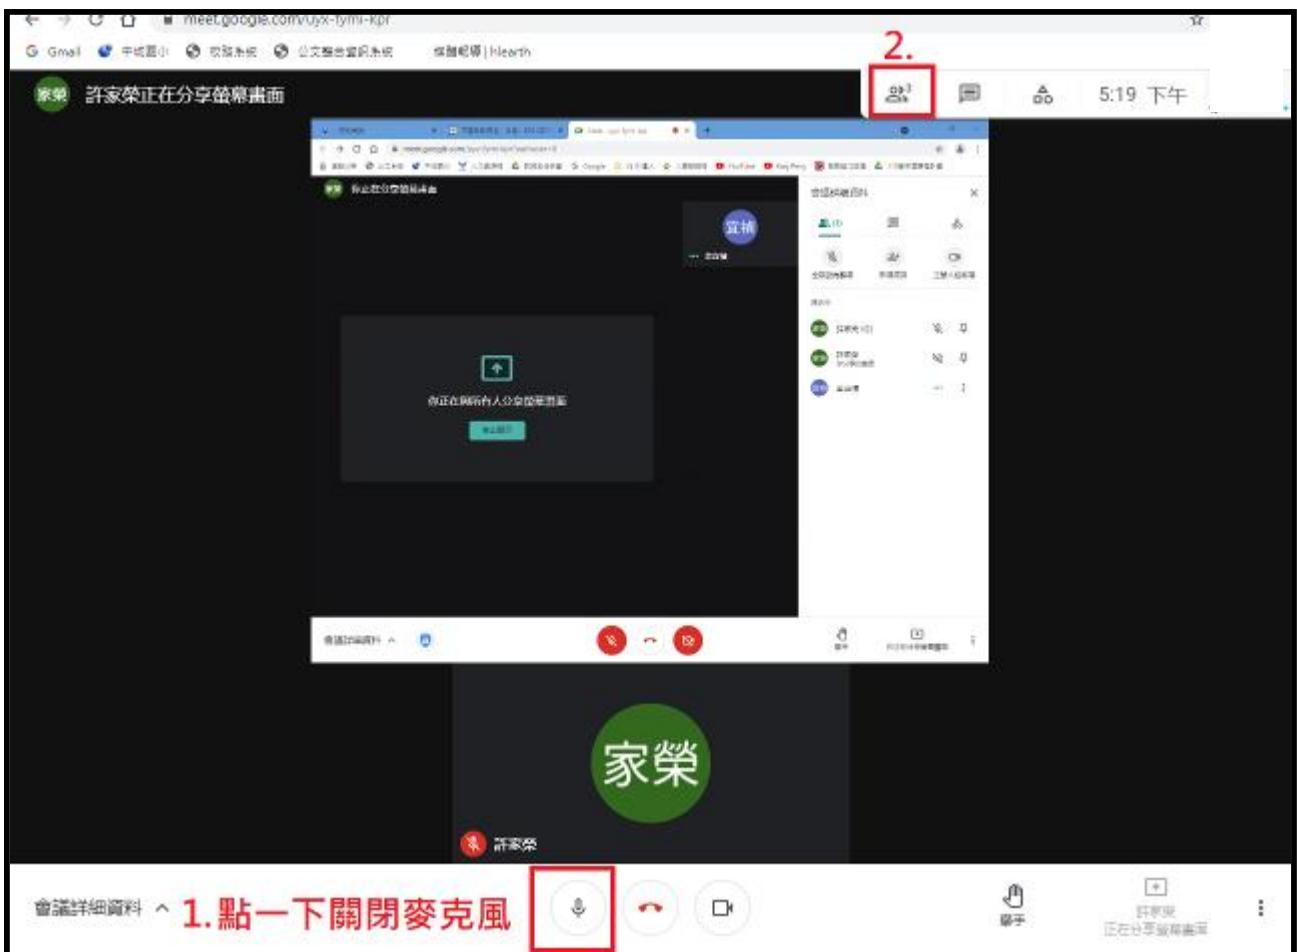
meet.google.com/uyx-fymi-kpr

Gmail 中城國小 校務系統 公文整合資訊系統 健康吧|hlearth

2.

家榮 許家榮正在分享螢幕畫面

3

5:19 下午

宜禎

你正在與所有人分享螢幕畫面

家榮

許家榮

會議詳細資料 ^ 1.點一下關閉麥克風

舉手

許家榮
正在分享螢幕畫面